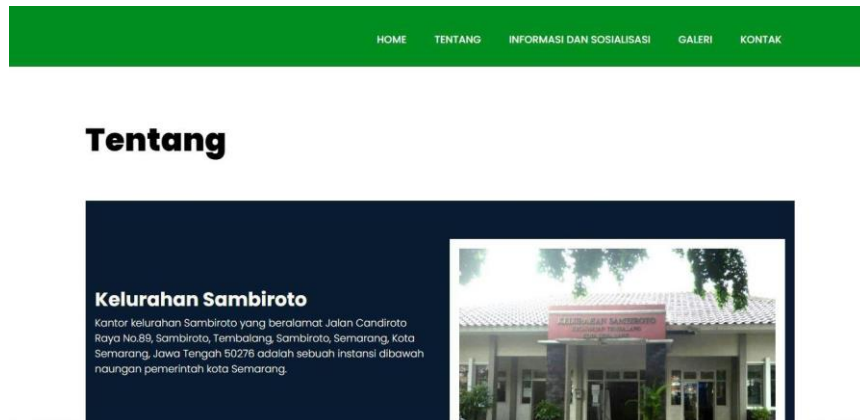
HOME TENTANG INFORMASI DAN SOSIALISASI GALERI KONTAK

Tentang

Kelurahan Sambiroto

Kantor kelurahan Sambiroto yang beralamat Jalan Candiroto Raya No.89, Sambiroto, Tembalang, Sambiroto, Semarang, Kota Semarang, Jawa Tengah 50276 adalah sebuah instansi dibawah naungan pemerintah kota Semarang.

KELURAHAN SAMBIROTO
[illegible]